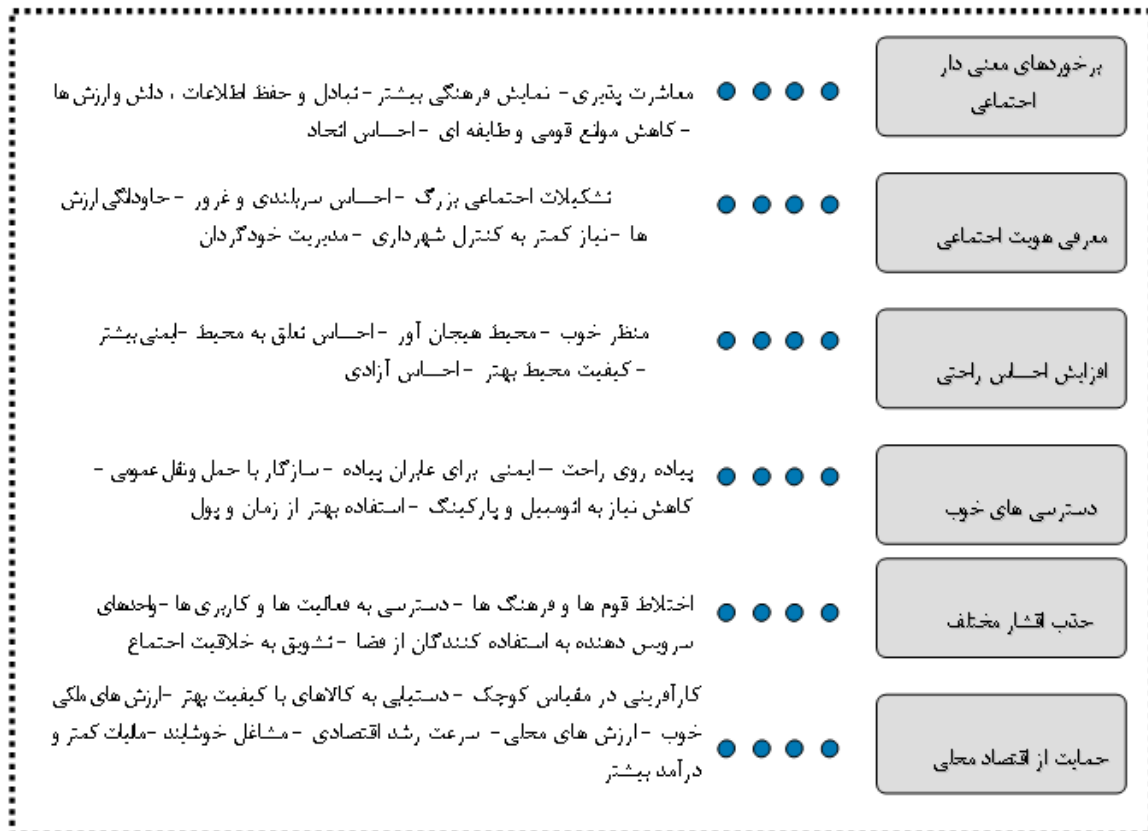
برخوردهای معنی دار اجتماعی

معاشرت پذیری - نمایش فرهنگی بیشتر - تبادل و حفظ اطلاعات ، دانش وارزش ها - کاهش موانع قومی و طایفه ای - احساس اتحاد

معرفی هویت اجتماعی

تشکیلات اجتماعی بزرگ - احساس سربلندی و غرور - جاودانگی ارزش ها - نیاز کمتر به کنترل شهرداری - مدیریت خودگردان

افزایش احساس راحتی

منظر خوب - محیط هیجان آور - احساس تعلق به محیط - ایمنی بیشتر - کیفیت محیط بهتر - احساس آزادی

دسترسی های خوب

پیاده روی راحت - ایمنی برای عابران پیاده - سازگار با حمل ونقل عمومی - کاهش نیاز به اتومبیل و پارکینگ - استفاده بهتر از زمان و پول

جذب اقشار مختلف

اختلاط قوم ها و فرهنگ ها - دسترسی به فعالیت ها و کاربری ها - واحدهای سرویس دهنده به استفاده کنندگان از فضا - تشویق به خلاقیت اجتماع

حمایت از اقتصاد محلی

کارآفرینی در مقیاس کوچک - دستیابی به کالاهای با کیفیت بهتر - ارزش های ملکی خوب - ارزش های محلی - سرعت رشد اقتصادی - مشاغل خوشایند - مالیات کمتر و درآمد بیشتر